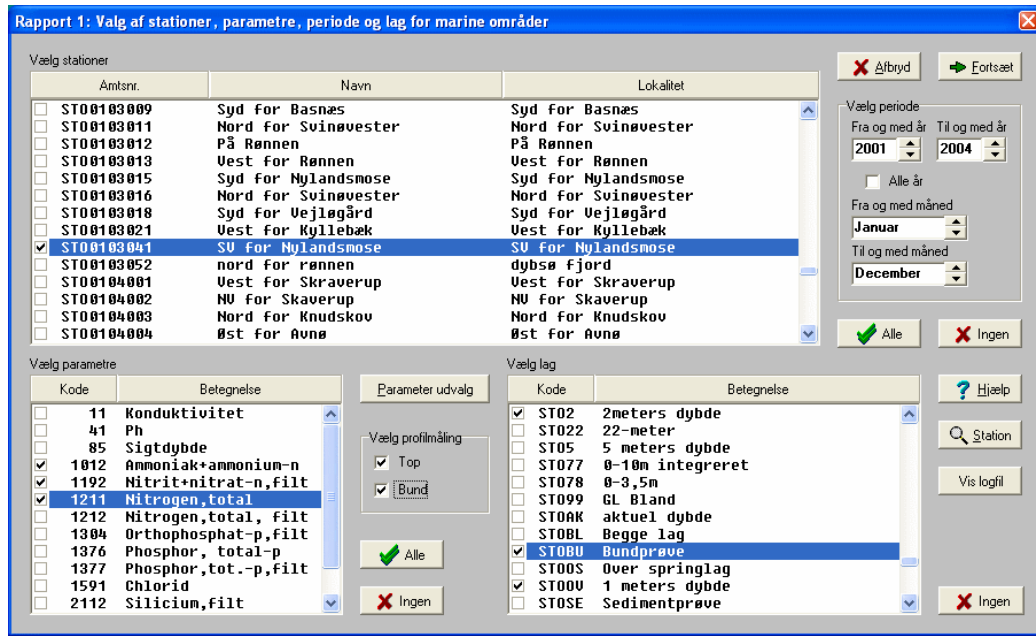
Rapport 1: Valg af stationer, parametre, periode og lag for marine områder

Vælg stationer

| Amtsnr. | Navn | Lokalitet |
|---|---|---|
| ST00103009 | Syd for Basnæs | Syd for Basnæs |
| ST00103011 | Nord for Svinøvester | Nord for Svinøvester |
| ST00103012 | På Rønnen | På Rønnen |
| ST00103013 | Vest for Rønnen | Vest for Rønnen |
| ST00103015 | Syd for Nylandsmose | Syd for Nylandsmose |
| ST00103016 | Nord for Svinøvester | Nord for Svinøvester |
| ST00103018 | Syd for Vejløgård | Syd for Vejløgård |
| ST00103021 | Vest for Kyllebæk | Vest for Kyllebæk |
| ST00103041 | SV for Nylandsmose | SV for Nylandsmose |
| ST00103052 | nord for rønnen | dybsø fjord |
| ST00104001 | Vest for Skraverup | Vest for Skraverup |
| ST00104002 | NV for Skaverup | NV for Skaverup |
| ST00104003 | Nord for Knudskov | Nord for Knudskov |
| ST00104004 | Øst for Avnø | Øst for Avnø |

Afbryd
Fortsæt

Vælg periode
Fra og med år
2001
Til og med år
2004
Alle år
Fra og med måned
Januar
Til og med måned
December

Alle
Ingen

Vælg parametre

| Kode | Betegnelse |
|---|---|
| 11 | Konduktivitet |
| 41 | Ph |
| 85 | Sigtdybde |
| 1012 | Ammoniak+ammonium-n |
| 1192 | Nitrit+nitrat-n,filt |
| 1211 | Nitrogen,total |
| 1212 | Nitrogen,total, filt |
| 1304 | Orthophosphat-p,filt |
| 1376 | Phosphor, total-p |
| 1377 | Phosphor,tot.-p,filt |
| 1591 | Chlorid |
| 2112 | Silicium,filt |

Parameter udvalg
Vælg profilmåling
Top
Bund
Alle
Ingen

Vælg lag

| Kode | Betegnelse |
|---|---|
| ST02 | 2meters dybde |
| ST022 | 22-meter |
| ST05 | 5 meters dybde |
| ST077 | 0-10m integreret |
| ST078 | 0-3,5m |
| ST099 | GL Bland |
| STOAK | aktuel dybde |
| STOBL | Begge lag |
| STOBU | Bundprøve |
| STOOS | Over springlag |
| STOOV | 1 meters dybde |
| STOSE | Sedimentprøve |

Hjælp
Station
Vis logfil
Ingen